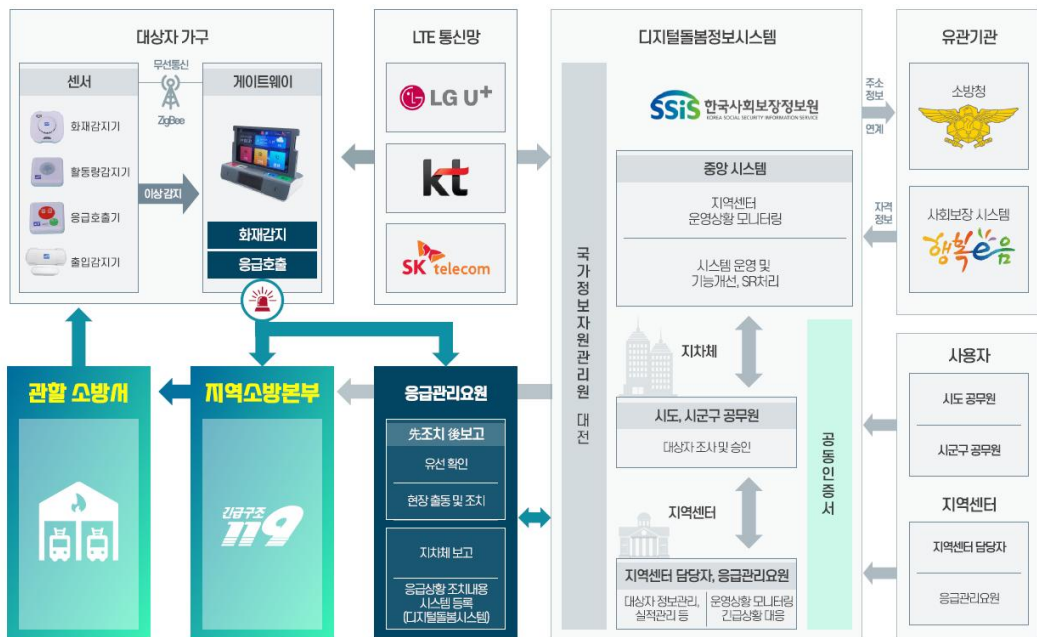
대상자 가구

센서

화재감지기

활동량감지기

응급호출기

출입감지기

무선통신

ZigBee

이상감지

게이트웨이

화재감지

응급호출

LTE 통신망

LG U+

kt

SK telecom

디지털돌봄정보시스템

SSiS 한국사회보장정보원
KOREA SOCIAL SECURITY INFORMATION SERVICE

국가정보자원관리원 대전

중앙 시스템

지역센터 운영상황 모니터링

시스템 운영 및 기능개선, SR처리

지자체

시도, 시군구 공무원

대상자 조사 및 승인

지역센터

지역센터 담당자, 응급관리요원

대상자 정보관리, 실적관리 등

운영상황 모니터링 긴급상황 대응

공동인증서

유관기관

주소 정보 연계

소방청

자격 정보

사회보장 시스템

행복e음

사용자

시도 공무원

시군구 공무원

지역센터

지역센터 담당자

응급관리요원

관할 소방서

지역소방본부

긴급구조 119

응급관리요원

先조치 後보고

유선 확인

현장 출동 및 조치

지자체 보고

응급상황 조치내용 시스템 등록 (디지털돌봄시스템)